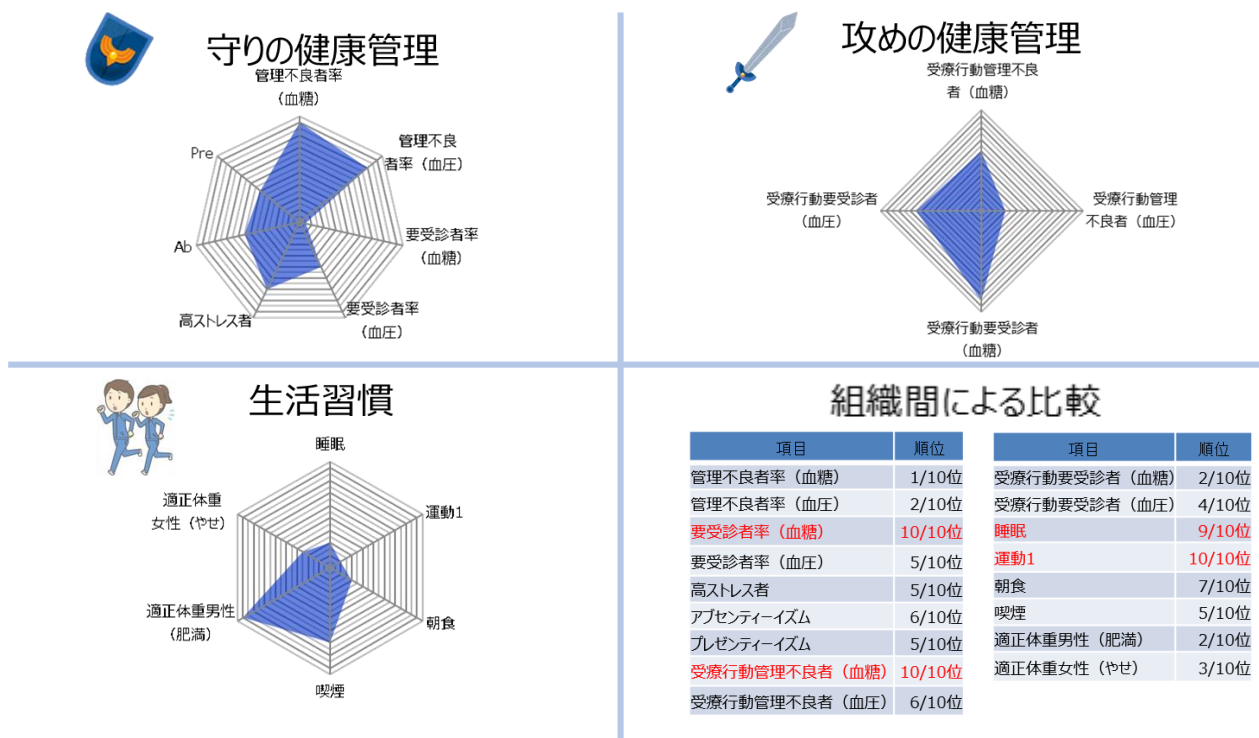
守りの健康管理

管理不良者率（血糖）
管理不良者率（血圧）
要受診者率（血糖）
要受診者率（血圧）
高ストレス者
Ab
Pre

攻めの健康管理

受療行動管理不良者（血糖）
受療行動管理不良者（血圧）
受療行動要受診者（血糖）
受療行動要受診者（血圧）

生活習慣

睡眠
運動1
朝食
喫煙
適正体重男性（肥満）
適正体重女性（やせ）

組織間による比較

| 項目 | 順位 |
|---|---|
| 管理不良者率（血糖） | 1/10位 |
| 管理不良者率（血圧） | 2/10位 |
| 要受診者率（血糖） | 10/10位 |
| 要受診者率（血圧） | 5/10位 |
| 高ストレス者 | 5/10位 |
| アブセンティーイズム | 6/10位 |
| プレゼンティーイズム | 5/10位 |
| 受療行動管理不良者（血糖） | 10/10位 |
| 受療行動管理不良者（血圧） | 6/10位 |

| 項目 | 順位 |
|---|---|
| 受療行動要受診者（血糖） | 2/10位 |
| 受療行動要受診者（血圧） | 4/10位 |
| 睡眠 | 9/10位 |
| 運動1 | 10/10位 |
| 朝食 | 7/10位 |
| 喫煙 | 5/10位 |
| 適正体重男性（肥満） | 2/10位 |
| 適正体重女性（やせ） | 3/10位 |